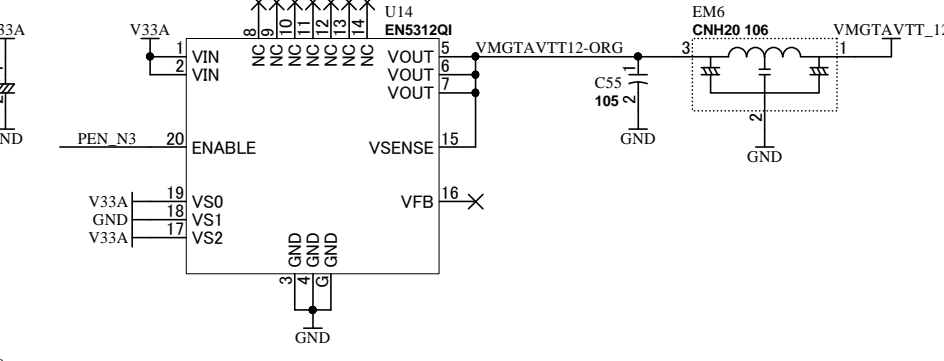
33A
GND
V33A
PEN_N3
V33A
GND
V33A
U14
EN5312QI
1 VIN
2 VIN
20 ENABLE
19 VS0
18 VS1
17 VS2
8 NC
9 NC
10 NC
11 NC
12 NC
13 NC
14 NC
VOUT 5
VOUT 6
VOUT 7
VSENSE 15
VFB 16
GND 3
GND 4
GND G
GND
VMGTAVTT12-ORG
C55
105
1
2
GND
EM6
CNH20 106
3
1
2
GND
VMGTAVTT_12